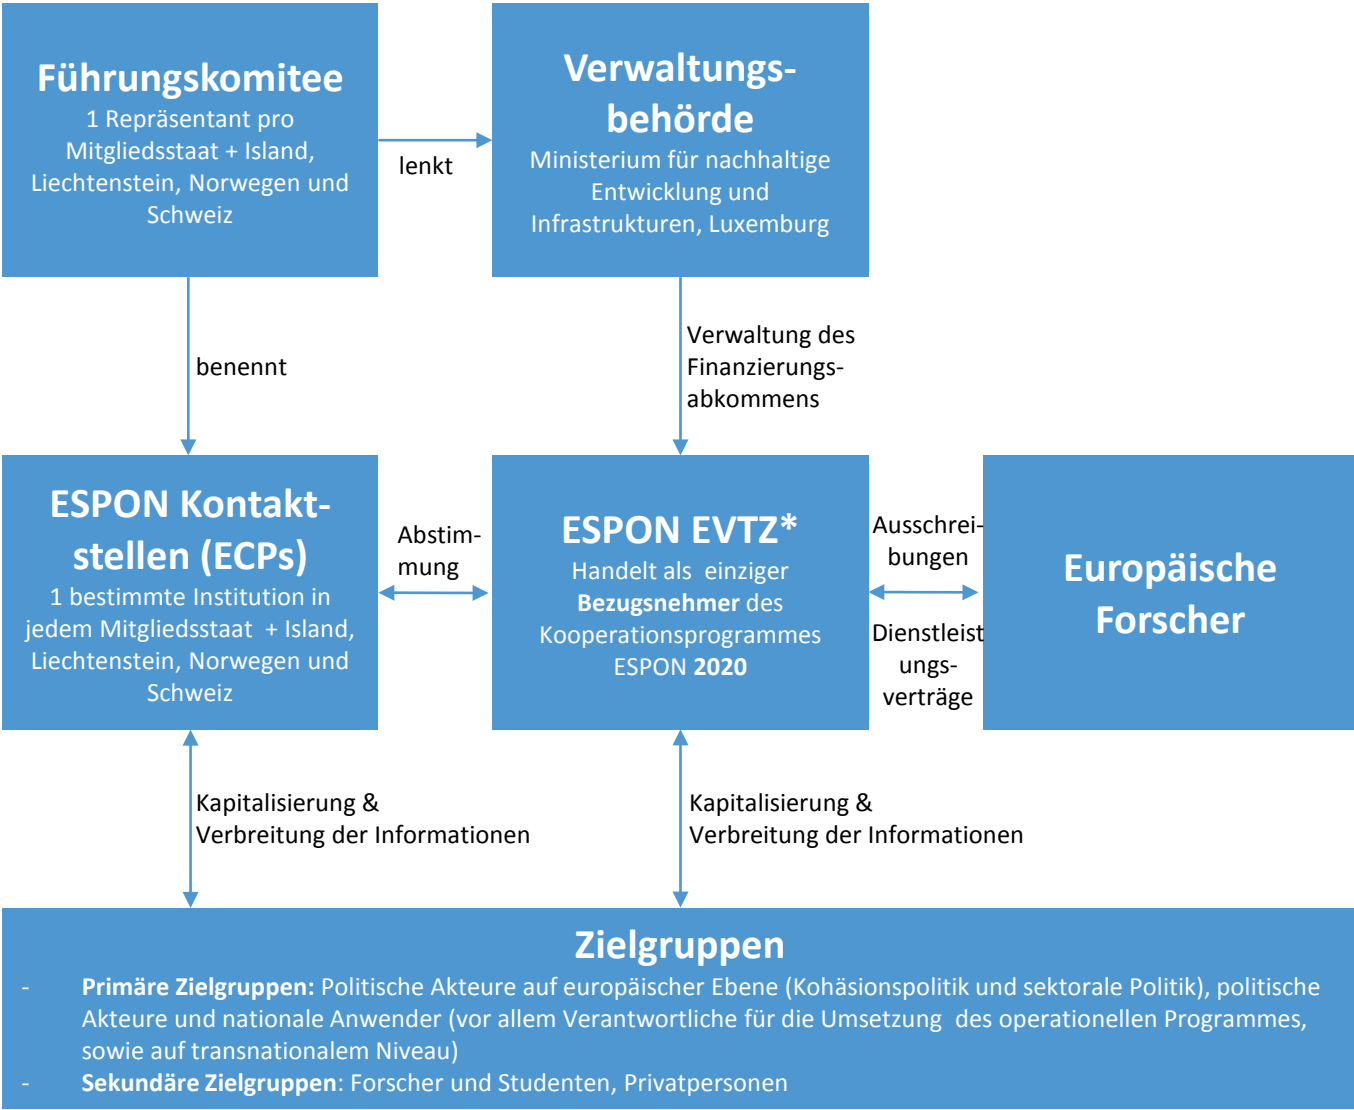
Führungskomitee
1 Repräsentant pro Mitgliedsstaat + Island, Liechtenstein, Norwegen und Schweiz

lenkt

Verwaltungsbehörde
Ministerium für nachhaltige Entwicklung und Infrastrukturen, Luxemburg

benennt

Verwaltung des Finanzierungsabkommens

ESPON Kontaktstellen (ECPs)
1 bestimmte Institution in jedem Mitgliedsstaat + Island, Liechtenstein, Norwegen und Schweiz

Abstimmung

ESPON EVTZ*
Handelt als einziger **Bezugsnehmer** des Kooperationsprogrammes ESPON **2020**

Ausschreibungen

Dienstleistungsverträge

Europäische Forscher

Kapitalisierung & Verbreitung der Informationen

Kapitalisierung & Verbreitung der Informationen

Zielgruppen
- **Primäre Zielgruppen:** Politische Akteure auf europäischer Ebene (Kohäsionspolitik und sektorale Politik), politische Akteure und nationale Anwender (vor allem Verantwortliche für die Umsetzung des operationellen Programmes, sowie auf transnationalem Niveau)
- **Sekundäre Zielgruppen**: Forscher und Studenten, Privatpersonen